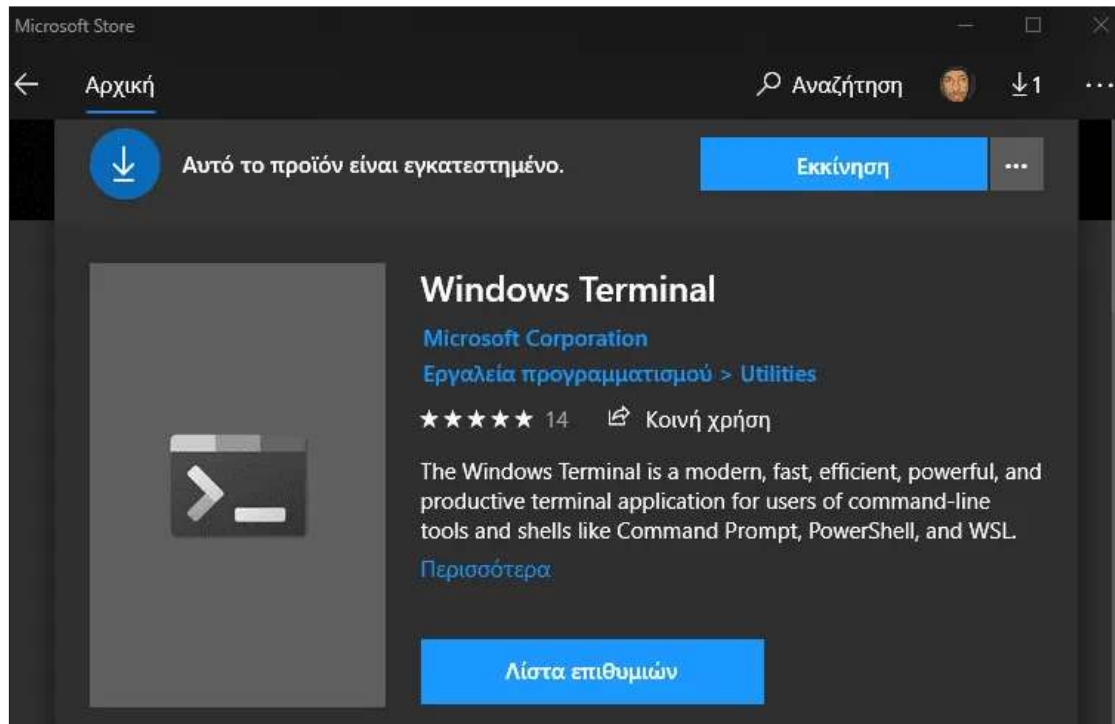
Microsoft Store

Αρχική

Αναζήτηση

1

Αυτό το προϊόν είναι εγκατεστημένο.

Εκκίνηση

···

Windows Terminal

Microsoft Corporation

Εργαλεία προγραμματισμού > Utilities

★★★★★ 14

Κοινή χρήση

The Windows Terminal is a modern, fast, efficient, powerful, and productive terminal application for users of command-line tools and shells like Command Prompt, PowerShell, and WSL.

Περισσότερα

Λίστα επιθυμιών